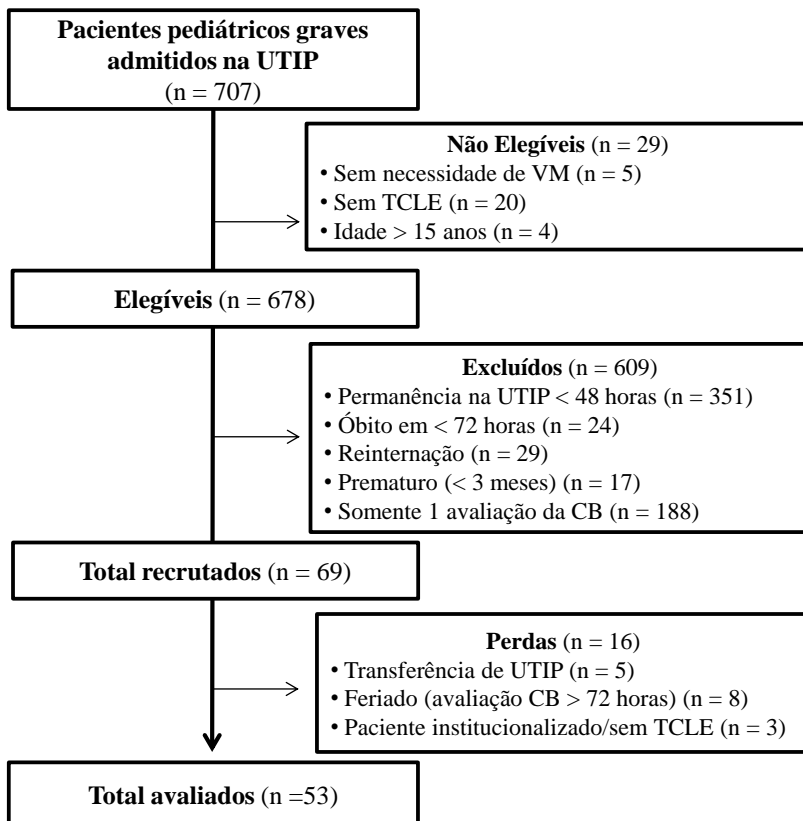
Pacientes pediátricos graves admitidos na UTIP
(n = 707)

Não Elegíveis (n = 29)
• Sem necessidade de VM (n = 5)
• Sem TCLE (n = 20)
• Idade > 15 anos (n = 4)

Elegíveis (n = 678)

Excluídos (n = 609)
• Permanência na UTIP < 48 horas (n = 351)
• Óbito em < 72 horas (n = 24)
• Reinternação (n = 29)
• Prematuro (< 3 meses) (n = 17)
• Somente 1 avaliação da CB (n = 188)

Total recrutados (n = 69)

Perdas (n = 16)
• Transferência de UTIP (n = 5)
• Feriado (avaliação CB > 72 horas) (n = 8)
• Paciente institucionalizado/sem TCLE (n = 3)

Total avaliados (n =53)